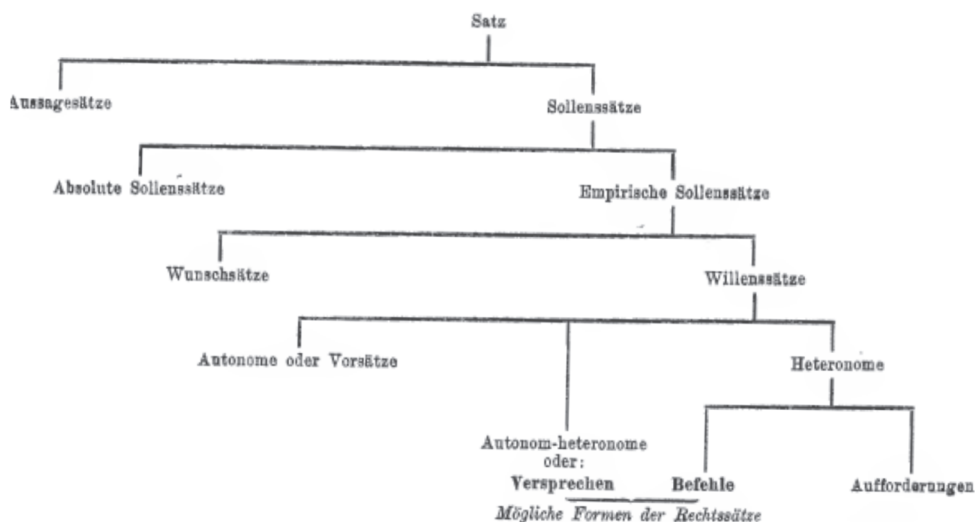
Satz

Aussagesätze

Sollenssätze

Absolute Sollenssätze

Empirische Sollenssätze

Wunschsätze

Willenssätze

Autonome oder Vorsätze

Heteronome

Autonom-heteronome oder: Versprechen

Befehle

Aufforderungen

Mögliche Formen der Rechtssätze